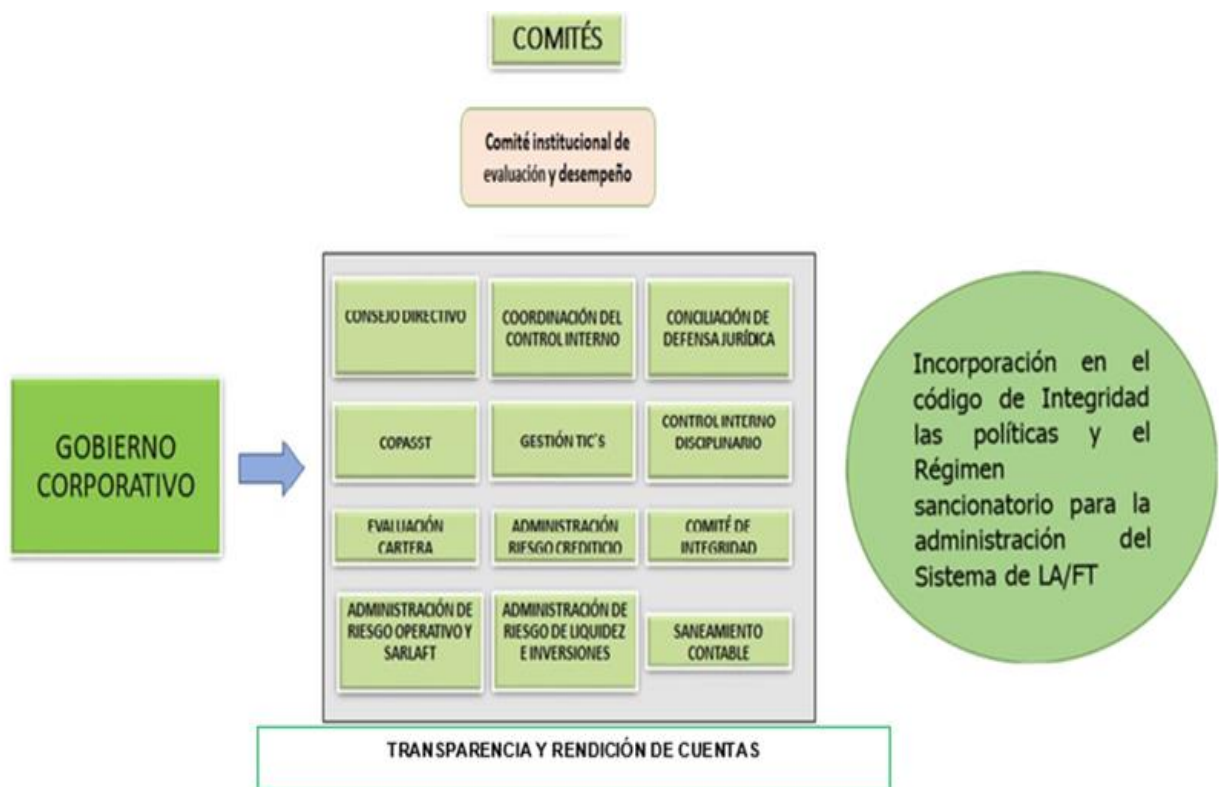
COMITÉS

Comité institucional de evaluación y desempeño

GOBIERNO CORPORATIVO

CONSEJO DIRECTIVO

COORDINACIÓN DEL CONTROL INTERNO

CONCILIACIÓN DE DEFENSA JURÍDICA

COPASST

GESTIÓN TIC'S

CONTROL INTERNO DISCIPLINARIO

EVALUACIÓN CARTERA

ADMINISTRACIÓN RIESGO CREDITICIO

COMITÉ DE INTEGRIDAD

ADMINISTRACIÓN DE RIESGO OPERATIVO Y SARLAFT

ADMINISTRACIÓN DE RIESGO DE LIQUIDEZ E INVERSIONES

SANEAMIENTO CONTABLE

Incorporación en el código de Integridad las políticas y el Régimen sancionatorio para la administración del Sistema de LA/FT

TRANSPARENCIA Y RENDICIÓN DE CUENTAS